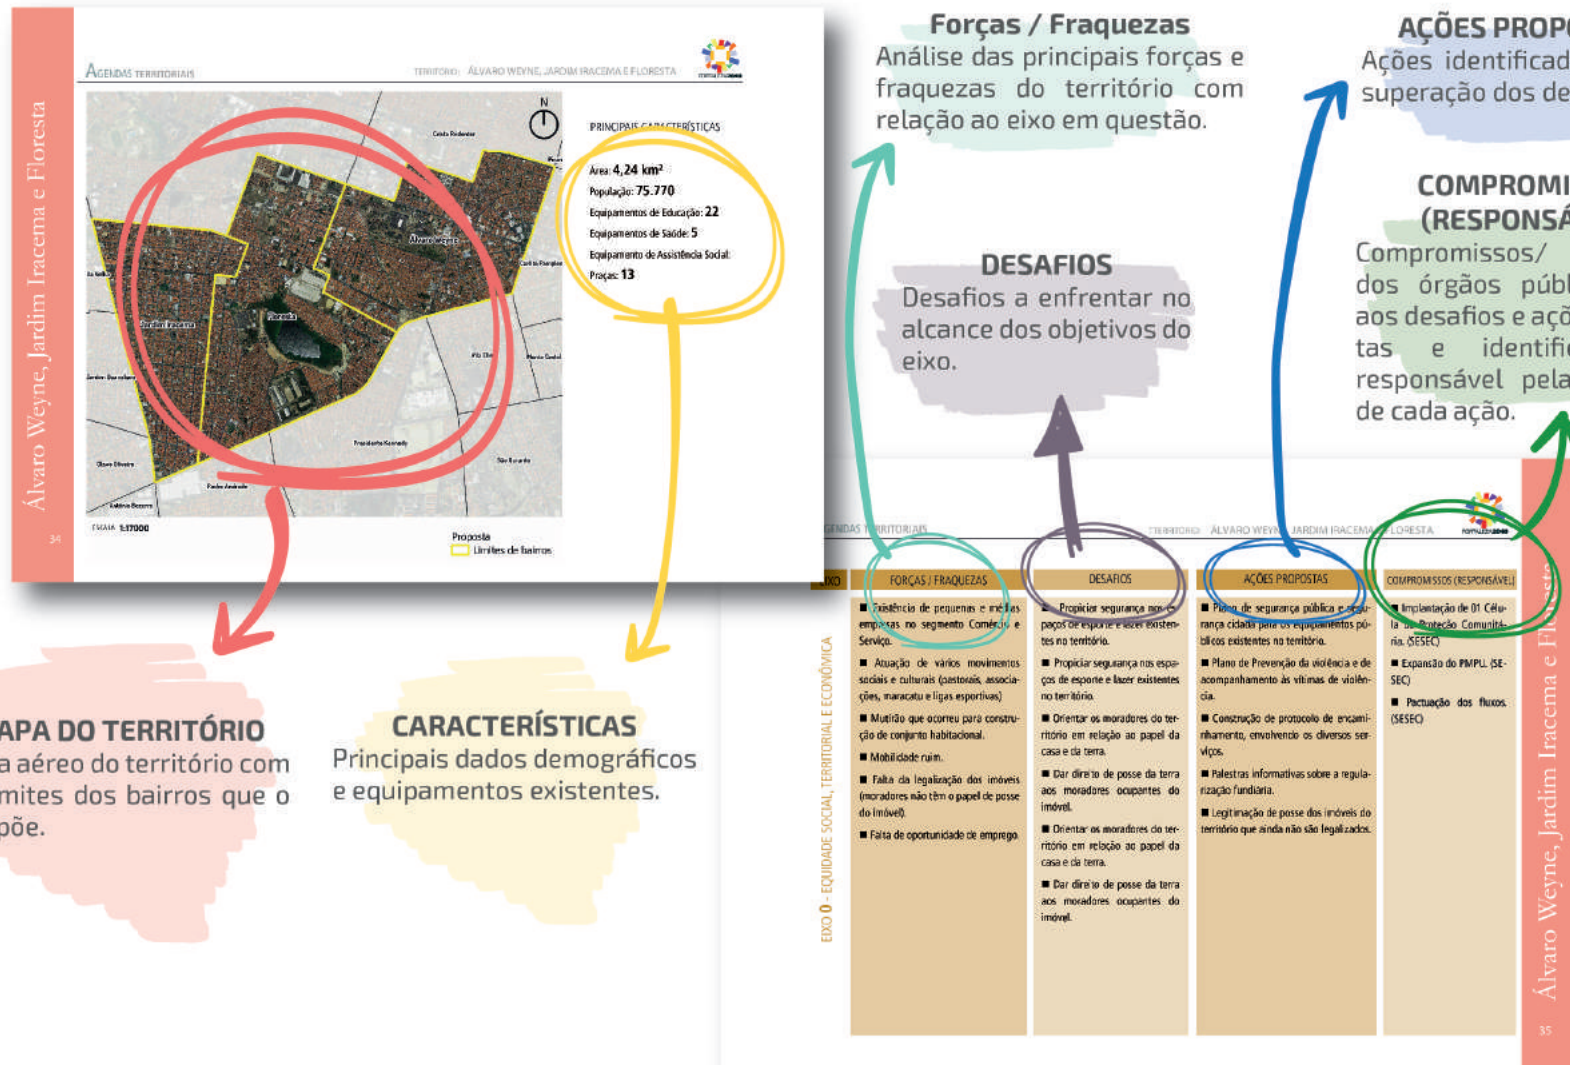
Álvaro Weyne, Jardim Iracema e Floresta

34

Agendas territoriais

Território: Álvaro Weyne, Jardim Iracema e Floresta

N

Álvaro Weyne

Jardim Iracema

Floresta

Presidente Kennedy

São Gerardo

Padre Andrade

Olavo Oliveira

Antônio Bezerra

Carlito Pamplona

Vila Ellery

Monte Castelo

Jardim Guanabara

Cristo Redentor

Escala 1:17000

Proposta

Limites de bairros

Principais características

Área: 4,24 km²

População: 75.770

Equipamentos de Educação: 22

Equipamentos de Saúde: 5

Equipamento de Assistência Social:

Praças: 13

Forças / Fraquezas
Análise das principais forças e fraquezas do território com relação ao eixo em questão.

AÇÕES PROPO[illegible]
Ações identificad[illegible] superação dos de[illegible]

COMPROMI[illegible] (RESPONSÁ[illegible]
Compromissos/ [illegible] dos órgãos públ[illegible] aos desafios e açõ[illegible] tas e identifi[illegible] responsável pela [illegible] de cada ação.

DESAFIOS
Desafios a enfrentar no alcance dos objetivos do eixo.

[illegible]APA DO TERRITÓRIO
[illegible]a aéreo do território com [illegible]mites dos bairros que o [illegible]põe.

CARACTERÍSTICAS
Principais dados demográficos e equipamentos existentes.

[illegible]gendas territoriais

Território: Álvaro Weyne, Jardim Iracema e Floresta

EIXO 0 - EQUIDADE SOCIAL, TERRITORIAL E ECONÔMICA

| Eixo | Forças / Fraquezas | Desafios | Ações propostas | Compromissos (responsável) |
|---|---|---|---|---|
| | ■ Existência de pequenas e médias empresas no segmento Comércio e Serviço. ■ Atuação de vários movimentos sociais e culturais (pastorais, associações, maracatu e ligas esportivas) ■ Mutirão que ocorreu para construção de conjunto habitacional. ■ Mobilidade ruim. ■ Falta da legalização dos imóveis (moradores não têm o papel de posse do imóvel). ■ Falta de oportunidade de emprego. | ■ Propiciar segurança nos espaços de esporte e lazer existentes no território. ■ Propiciar segurança nos espaços de esporte e lazer existentes no território. ■ Orientar os moradores do território em relação ao papel da casa e da terra. ■ Dar direito de posse da terra aos moradores ocupantes do imóvel. ■ Orientar os moradores do território em relação ao papel da casa e da terra. ■ Dar direito de posse da terra aos moradores ocupantes do imóvel. | ■ Plano de segurança pública e segurança cidadã para os equipamentos públicos existentes no território. ■ Plano de Prevenção da violência e de acompanhamento às vítimas de violência. ■ Construção de protocolo de encaminhamento, envolvendo os diversos serviços. ■ Palestras informativas sobre a regularização fundiária. ■ Legitimação de posse dos imóveis do território que ainda não são legalizados. | ■ Implantação de 01 Célula de Proteção Comunitária. (SESEC) ■ Expansão do PMPL (SESEC) ■ Pactuação dos fluxos. (SESEC) |

Álvaro Weyne, Jardim Iracema e Floresta

35